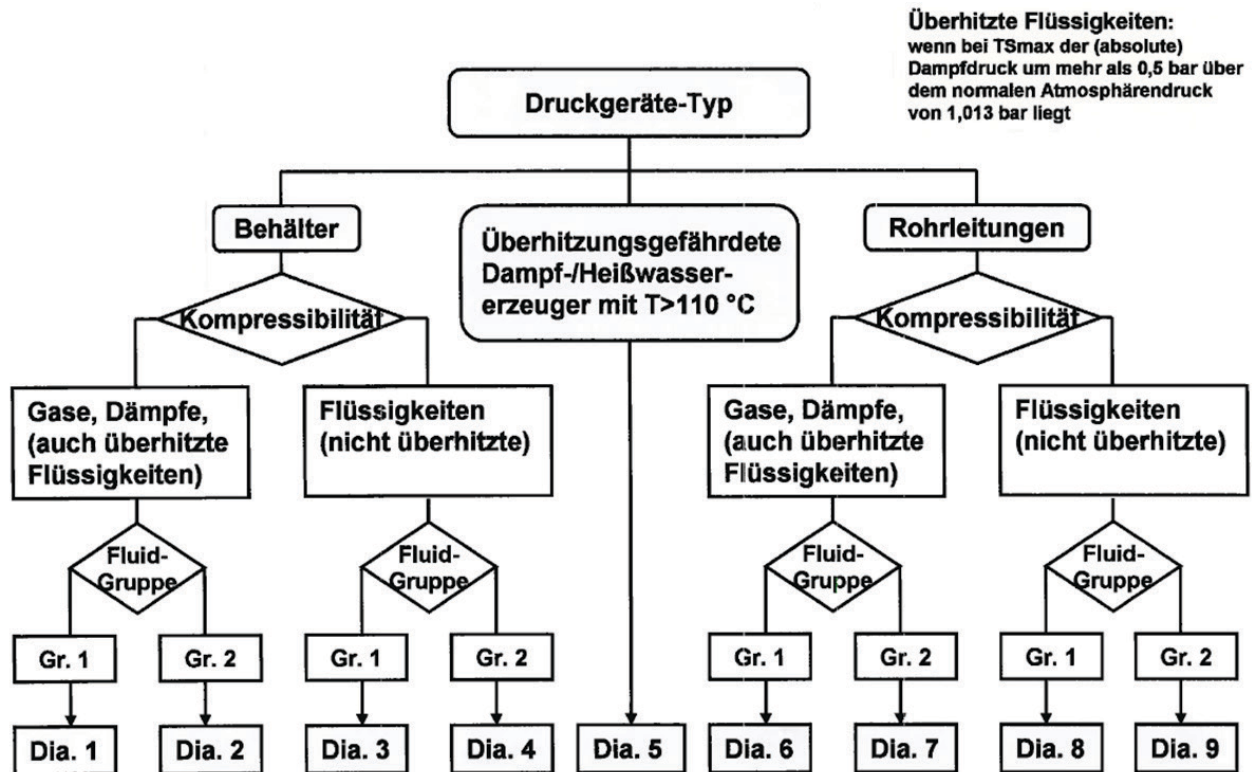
Überhitzte Flüssigkeiten:
wenn bei TSmax der (absolute) Dampfdruck um mehr als 0,5 bar über dem normalen Atmosphärendruck von 1,013 bar liegt

Druckgeräte-Typ

Behälter

Überhitzungsgefährdete Dampf-/Heißwassererzeuger mit T>110 °C

Rohrleitungen

Kompressibilität

Gase, Dämpfe, (auch überhitzte Flüssigkeiten)

Flüssigkeiten (nicht überhitzte)

Fluid-Gruppe

Gr. 1

Gr. 2

Fluid-Gruppe

Gr. 1

Gr. 2

Kompressibilität

Gase, Dämpfe, (auch überhitzte Flüssigkeiten)

Flüssigkeiten (nicht überhitzte)

Fluid-Gruppe

Gr. 1

Gr. 2

Fluid-Gruppe

Gr. 1

Gr. 2

Dia. 1

Dia. 2

Dia. 3

Dia. 4

Dia. 5

Dia. 6

Dia. 7

Dia. 8

Dia. 9